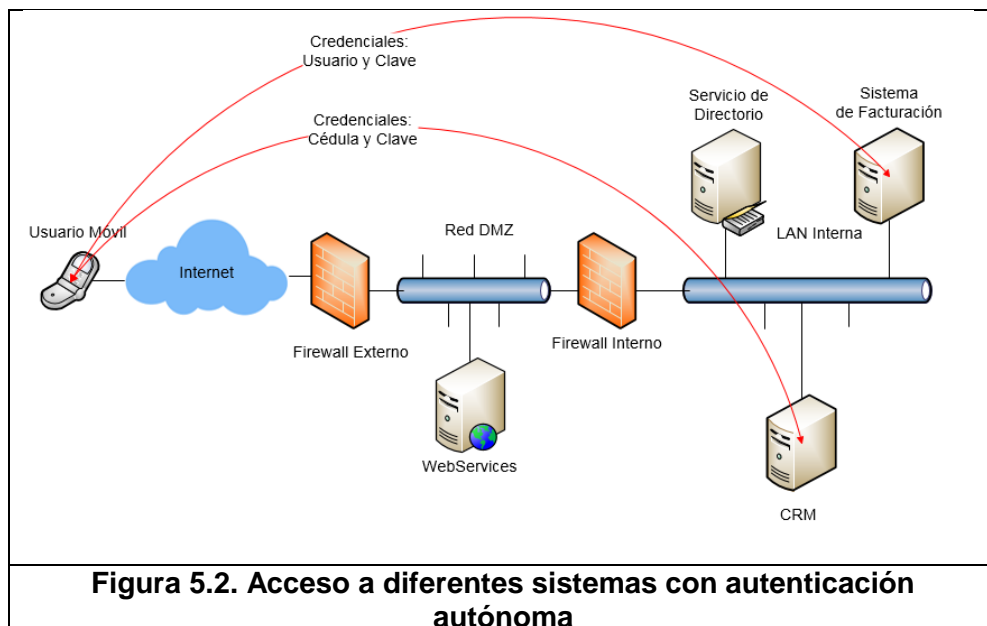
Credenciales:
Usuario y Clave

Credenciales:
Cédula y Clave

Servicio de Directorio

Sistema de Facturación

Usuario Movil

Internet

Red DMZ

LAN Interna

Firewall Externo

Firewall Interno

WebServices

CRM

Figura 5.2. Acceso a diferentes sistemas con autenticación autónoma